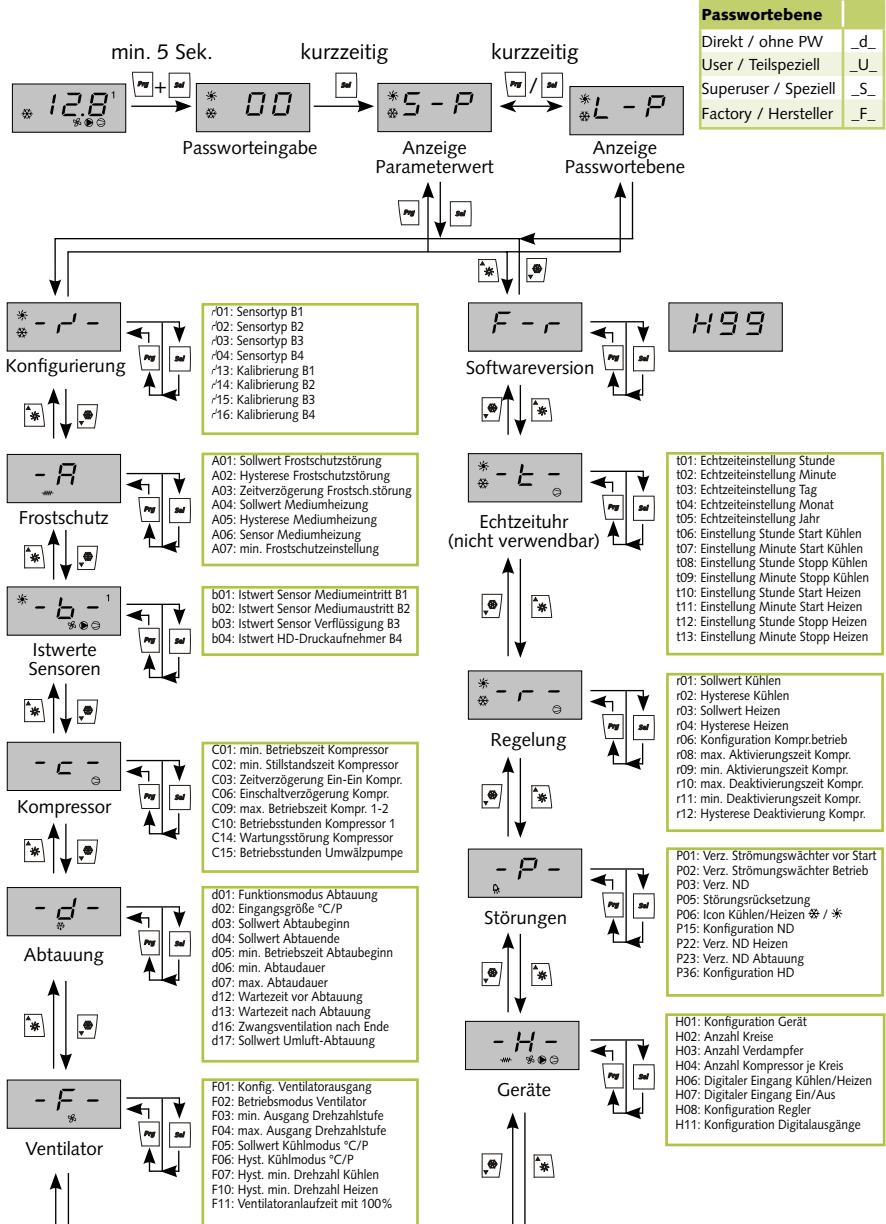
| Passwortebene | |
|---|---|
| Direkt / ohne PW | _d_ |
| User / Teilspeziell | _U_ |
| Superuser / Speziell | _S_ |
| Factory / Hersteller | _F_ |

min. 5 Sek. kurzzeitig kurzzeitig

12.8 Prg + Sel 00 Sel S-P Prg / Sel L-P

Passworteingabe

Anzeige Parameterwert

Anzeige Passwortebene

Prg Sel

-r- Prg Sel

Konfigurierung

r01: Sensortyp B1
r02: Sensortyp B2
r03: Sensortyp B3
r04: Sensortyp B4
r13: Kalibrierung B1
r14: Kalibrierung B2
r15: Kalibrierung B3
r16: Kalibrierung B4

F-r Prg Sel H99

Softwareversion

-A Prg Sel

Frostschutz

A01: Sollwert Frostschutzstörung
A02: Hysterese Frostschutzstörung
A03: Zeitverzögerung Frostsch.störung
A04: Sollwert Mediumheizung
A05: Hysterese Mediumheizung
A06: Sensor Mediumheizung
A07: min. Frostschutzeinstellung

-t- Prg Sel

Echtzeituhr (nicht verwendbar)

t01: Echtzeiteinstellung Stunde
t02: Echtzeiteinstellung Minute
t03: Echtzeiteinstellung Tag
t04: Echtzeiteinstellung Monat
t05: Echtzeiteinstellung Jahr
t06: Einstellung Stunde Start Kühlen
t07: Einstellung Minute Start Kühlen
t08: Einstellung Stunde Stopp Kühlen
t09: Einstellung Minute Stopp Kühlen
t10: Einstellung Stunde Start Heizen
t11: Einstellung Minute Start Heizen
t12: Einstellung Stunde Stopp Heizen
t13: Einstellung Minute Stopp Heizen

-b- Prg Sel

Istwerte Sensoren

b01: Istwert Sensor Mediumeintritt B1
b02: Istwert Sensor Mediumaustritt B2
b03: Istwert Sensor Verflüssigung B3
b04: Istwert HD-Druckaufnehmer B4

-r- Prg Sel

Regelung

r01: Sollwert Kühlen
r02: Hysterese Kühlen
r03: Sollwert Heizen
r04: Hysterese Heizen
r06: Konfiguration Kompr.betrieb
r08: max. Aktivierungszeit Kompr.
r09: min. Aktivierungszeit Kompr.
r10: max. Deaktivierungszeit Kompr.
r11: min. Deaktivierungszeit Kompr.
r12: Hysterese Deaktivierung Kompr.

-c- Prg Sel

Kompressor

C01: min. Betriebszeit Kompressor
C02: min. Stillstandszeit Kompressor
C03: Zeitverzögerung Ein-Ein Kompr.
C06: Einschaltverzögerung Kompr.
C09: max. Betriebszeit Kompr. 1-2
C10: Betriebsstunden Kompressor 1
C14: Wartungsstörung Kompressor
C15: Betriebsstunden Umwälzpumpe

-P- Prg Sel

Störungen

P01: Verz. Strömungswächter vor Start
P02: Verz. Strömungswächter Betrieb
P03: Verz. ND
P05: Störungsrücksetzung
P06: Icon Kühlen/Heizen ❄ / ☀
P15: Konfiguration ND
P22: Verz. ND Heizen
P23: Verz. ND Abtauung
P36: Konfiguration HD

-d- Prg Sel

Abtauung

d01: Funktionsmodus Abtauung
d02: Eingangsgröße °C/P
d03: Sollwert Abtaubeginn
d04: Sollwert Abtauende
d05: min. Betriebszeit Abtaubeginn
d06: min. Abtaudauer
d07: max. Abtaudauer
d12: Wartezeit vor Abtauung
d13: Wartezeit nach Abtauung
d16: Zwangsventilation nach Ende
d17: Sollwert Umluft-Abtauung

-H- Prg Sel

Geräte

H01: Konfiguration Gerät
H02: Anzahl Kreise
H03: Anzahl Verdampfer
H04: Anzahl Kompressor je Kreis
H06: Digitaler Eingang Kühlen/Heizen
H07: Digitaler Eingang Ein/Aus
H08: Konfiguration Regler
H11: Konfiguration Digitalausgänge

-F- Prg Sel

Ventilator

F01: Konfig. Ventilatorausgang
F02: Betriebsmodus Ventilator
F03: min. Ausgang Drehzahlstufe
F04: max. Ausgang Drehzahlstufe
F05: Sollwert Kühlmodus °C/P
F06: Hyst. Kühlmodus °C/P
F07: Hyst. min. Drehzahl Kühlen
F10: Hyst. min. Drehzahl Heizen
F11: Ventilatoranlaufzeit mit 100%